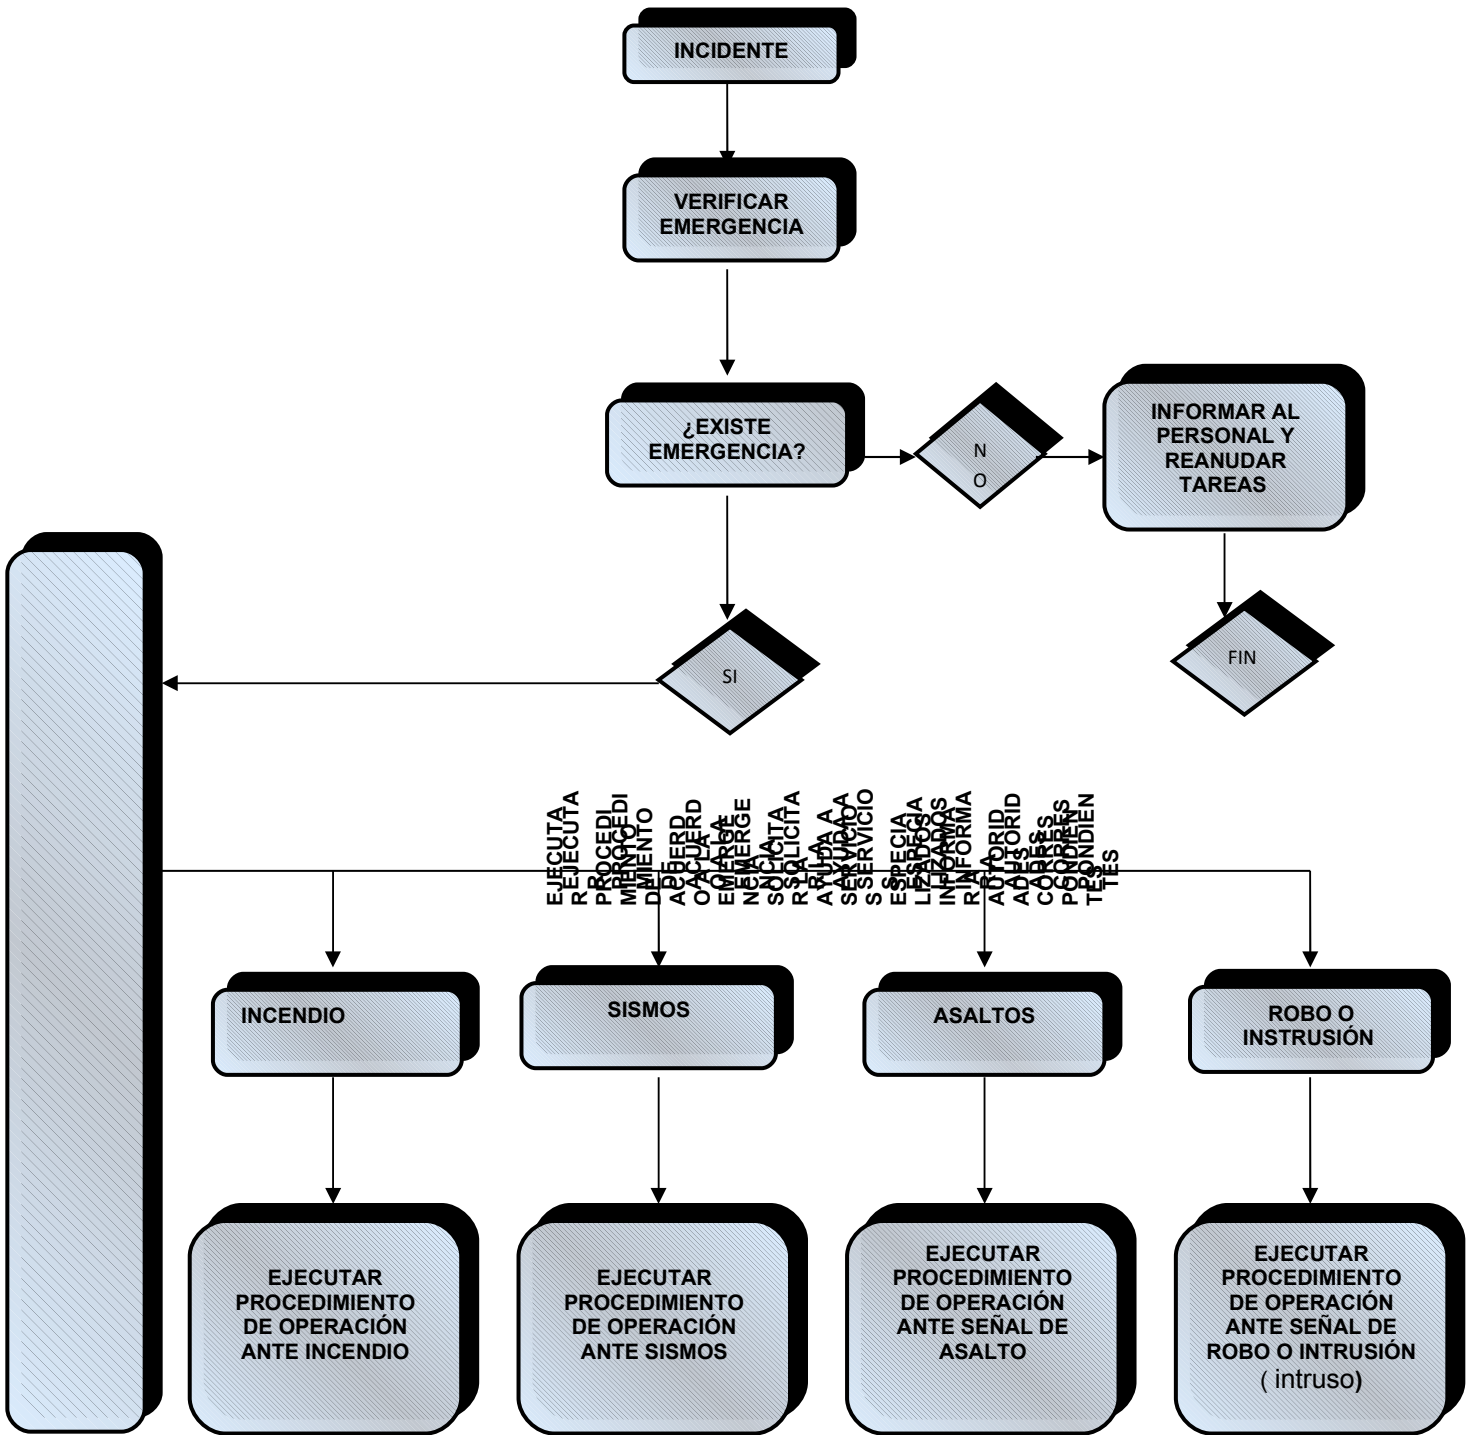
INCIDENTE

VERIFICAR EMERGENCIA

¿EXISTE EMERGENCIA?

NO

INFORMAR AL PERSONAL Y REANUDAR TAREAS

FIN

SI

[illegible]

INCENDIO

SISMOS

ASALTOS

ROBO O INSTRUSIÓN

EJECUTAR PROCEDIMIENTO DE OPERACIÓN ANTE INCENDIO

EJECUTAR PROCEDIMIENTO DE OPERACIÓN ANTE SISMOS

EJECUTAR PROCEDIMIENTO DE OPERACIÓN ANTE SEÑAL DE ASALTO

EJECUTAR PROCEDIMIENTO DE OPERACIÓN ANTE SEÑAL DE ROBO O INTRUSIÓN ( intruso)